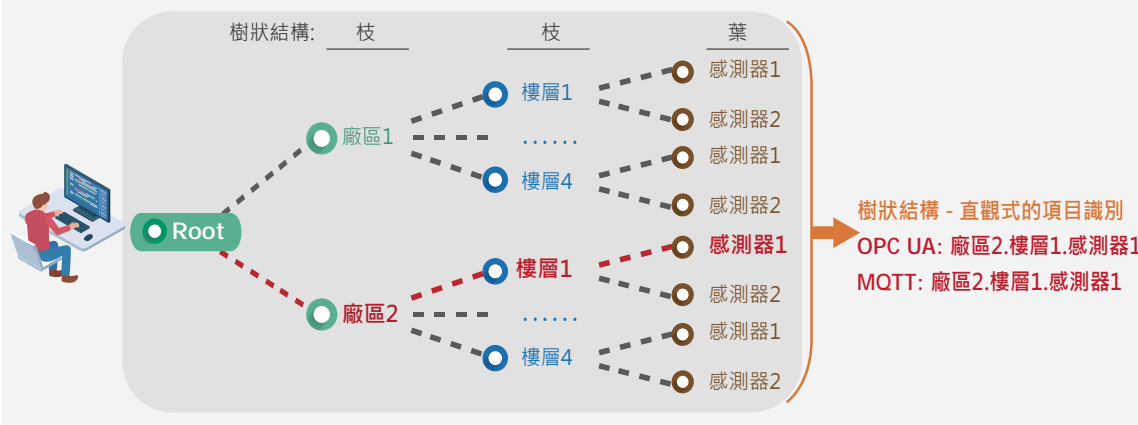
樹狀結構: 枝 枝 葉

Root

廠區1
樓層1
感測器1
感測器2
......
樓層4
感測器1
感測器2

廠區2
樓層1
感測器1
感測器2
......
樓層4
感測器1
感測器2

樹狀結構 - 直觀式的項目識別
OPC UA: 廠區2.樓層1.感測器1
MQTT: 廠區2.樓層1.感測器1